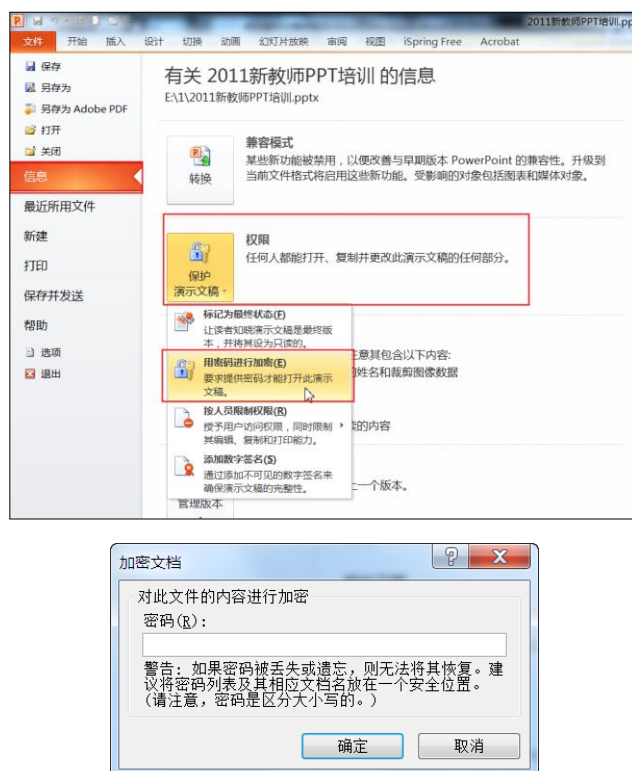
2011新教师PPT培训.ppt

文件 开始 插入 设计 切换 动画 幻灯片放映 审阅 视图 iSpring Free Acrobat

保存
另存为
另存为 Adobe PDF
打开
关闭
信息
最近所用文件
新建
打印
保存并发送
帮助
选项
退出

有关 2011新教师PPT培训 的信息
E:\1\2011新教师PPT培训.pptx

转换
兼容模式
某些新功能被禁用，以便改善与早期版本 PowerPoint 的兼容性。升级到当前文件格式将启用这些新功能。受影响的对象包括图表和媒体对象。

保护演示文稿
权限
任何人都能打开、复制并更改此演示文稿的任何部分。

标记为最终状态(F)
让读者知晓演示文稿是最终版本，并将其设为只读的。

用密码进行加密(E)
要求提供密码才能打开此演示文稿。

按人员限制权限(R)
授予用户访问权限，同时限制其编辑、复制和打印能力。

添加数字签名(S)
通过添加不可见的数字签名来确保演示文稿的完整性。

注意其包含以下内容:
姓名和裁剪图像数据
的内容
一个版本。
管理版本

加密文档
对此文件的内容进行加密
密码(R):
警告：如果密码被丢失或遗忘，则无法将其恢复。建议将密码列表及其相应文档名放在一个安全位置。(请注意，密码是区分大小写的。)
确定 取消